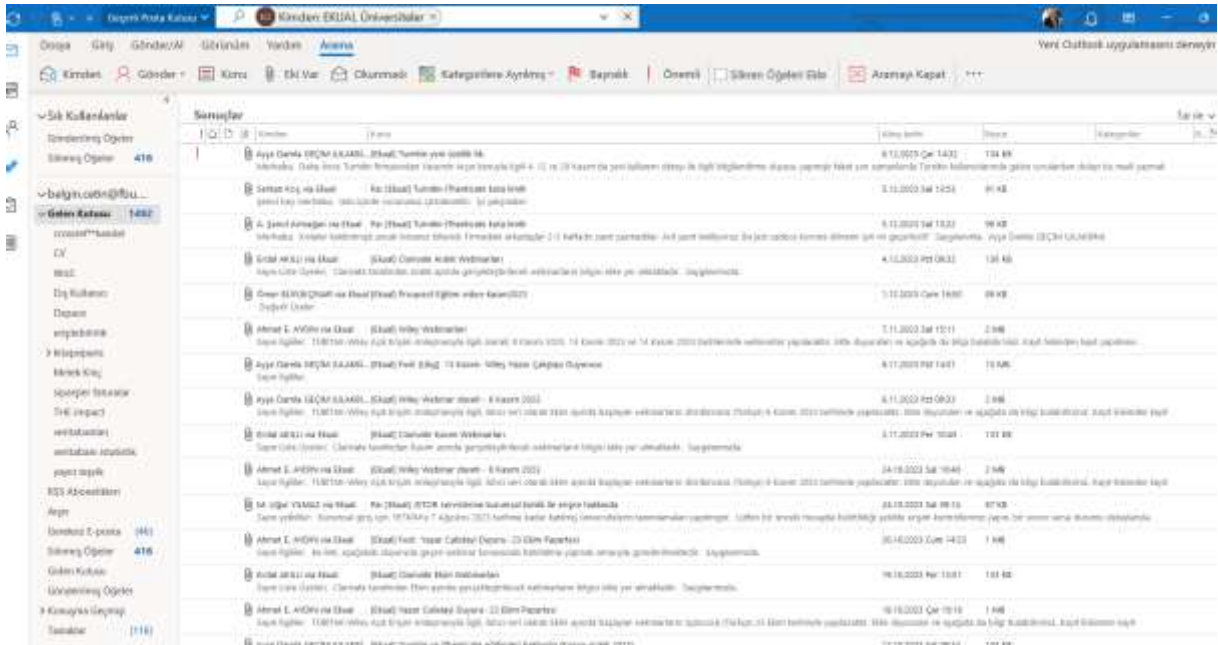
Geçerli Posta Kutusu Kimden: EKUAL Üniversiteler

Dosya Giriş Gönder/Al Görünüm Yardım Arama

Yeni Outlook uygulamasını deneyin

Kimden Gönder Konu Eki Var Okunmadı Kategorilere Ayrılmış Bayrak Önemli Silinen Öğeleri Ekle Aramayı Kapat ···

Sık Kullanılanlar
Gönderilmiş Öğeler
Silinmiş Öğeler 416

belgin.cetin@tbu...
Gelen Kutusu 1492
CV
Dış Kullanıcı
Depsos
Mirek Kınç
THE impact
RSS Abonelikleri
Arşiv
Giden Kutusu
Gönderilmiş Öğeler
Konuşma Geçmişi
Taslaklar [116]

Sonuçlar

Kimden Konu Alma tarihi Boyut Kategoriler

Ayşe Damla SEÇİM EKUAL... [Ekual] Turnitin yeni özellik ile 6.12.2023 Çar 14:32 134 KB
Serkan Koç via Ekual Re: [Ekual] Turnitin iThenticate kota limiti 5.12.2023 Sal 13:53 91 KB
A. Şenol Armağan via Ekual Re: [Ekual] Turnitin iThenticate kota limiti 5.12.2023 Sal 13:22 98 KB
Erdal Akkılı via Ekual [Ekual] Clarivate Aralık Webinarları 4.12.2023 Pzt 09:32 130 KB
Ömer BUYUKÇİNAR via Ekual [Ekual] Proquest Eğitim video kaset2023 1.12.2023 Cum 16:00 89 KB
Ahmet E. AYDIN via Ekual [Ekual] Wiley Webinarları 7.11.2023 Sal 15:11 2 MB
Ayşe Damla SEÇİM EKUAL... [Ekual] Fwd: [Ubyt] 13 Kasım- Wiley Yazar Çalıştayı Duyurusu 6.11.2023 Pzt 14:01 15 MB
Ayşe Damla SEÇİM EKUAL... [Ekual] Wiley Webinar dizisi - 6 Kasım 2023 6.11.2023 Pzt 09:33 2 MB
Erdal Akkılı via Ekual [Ekual] Clarivate Kasım Webinarları 2.11.2023 Per 10:04 133 KB
Ahmet E. AYDIN via Ekual [Ekual] Wiley Webinar dizisi - 6 Kasım 2023 24.10.2023 Sal 10:40 2 MB
M. Uğur YILMAZ via Ekual Re: [Ekual] JSTOR lisanslarına kurumsal kimlik ile erişim hakkında 24.10.2023 Sal 09:16 97 KB
Ahmet E. AYDIN via Ekual [Ekual] Fwd: Yazar Çalıştayı Duyuru - 23 Ekim Pazartesi 20.10.2023 Cum 14:23 1 MB
Erdal Akkılı via Ekual [Ekual] Clarivate Ekim Webinarları 19.10.2023 Per 13:01 133 KB
Ahmet E. AYDIN via Ekual [Ekual] Yazar Çalıştayı Duyuru - 23 Ekim Pazartesi 18.10.2023 Çar 15:19 1 MB